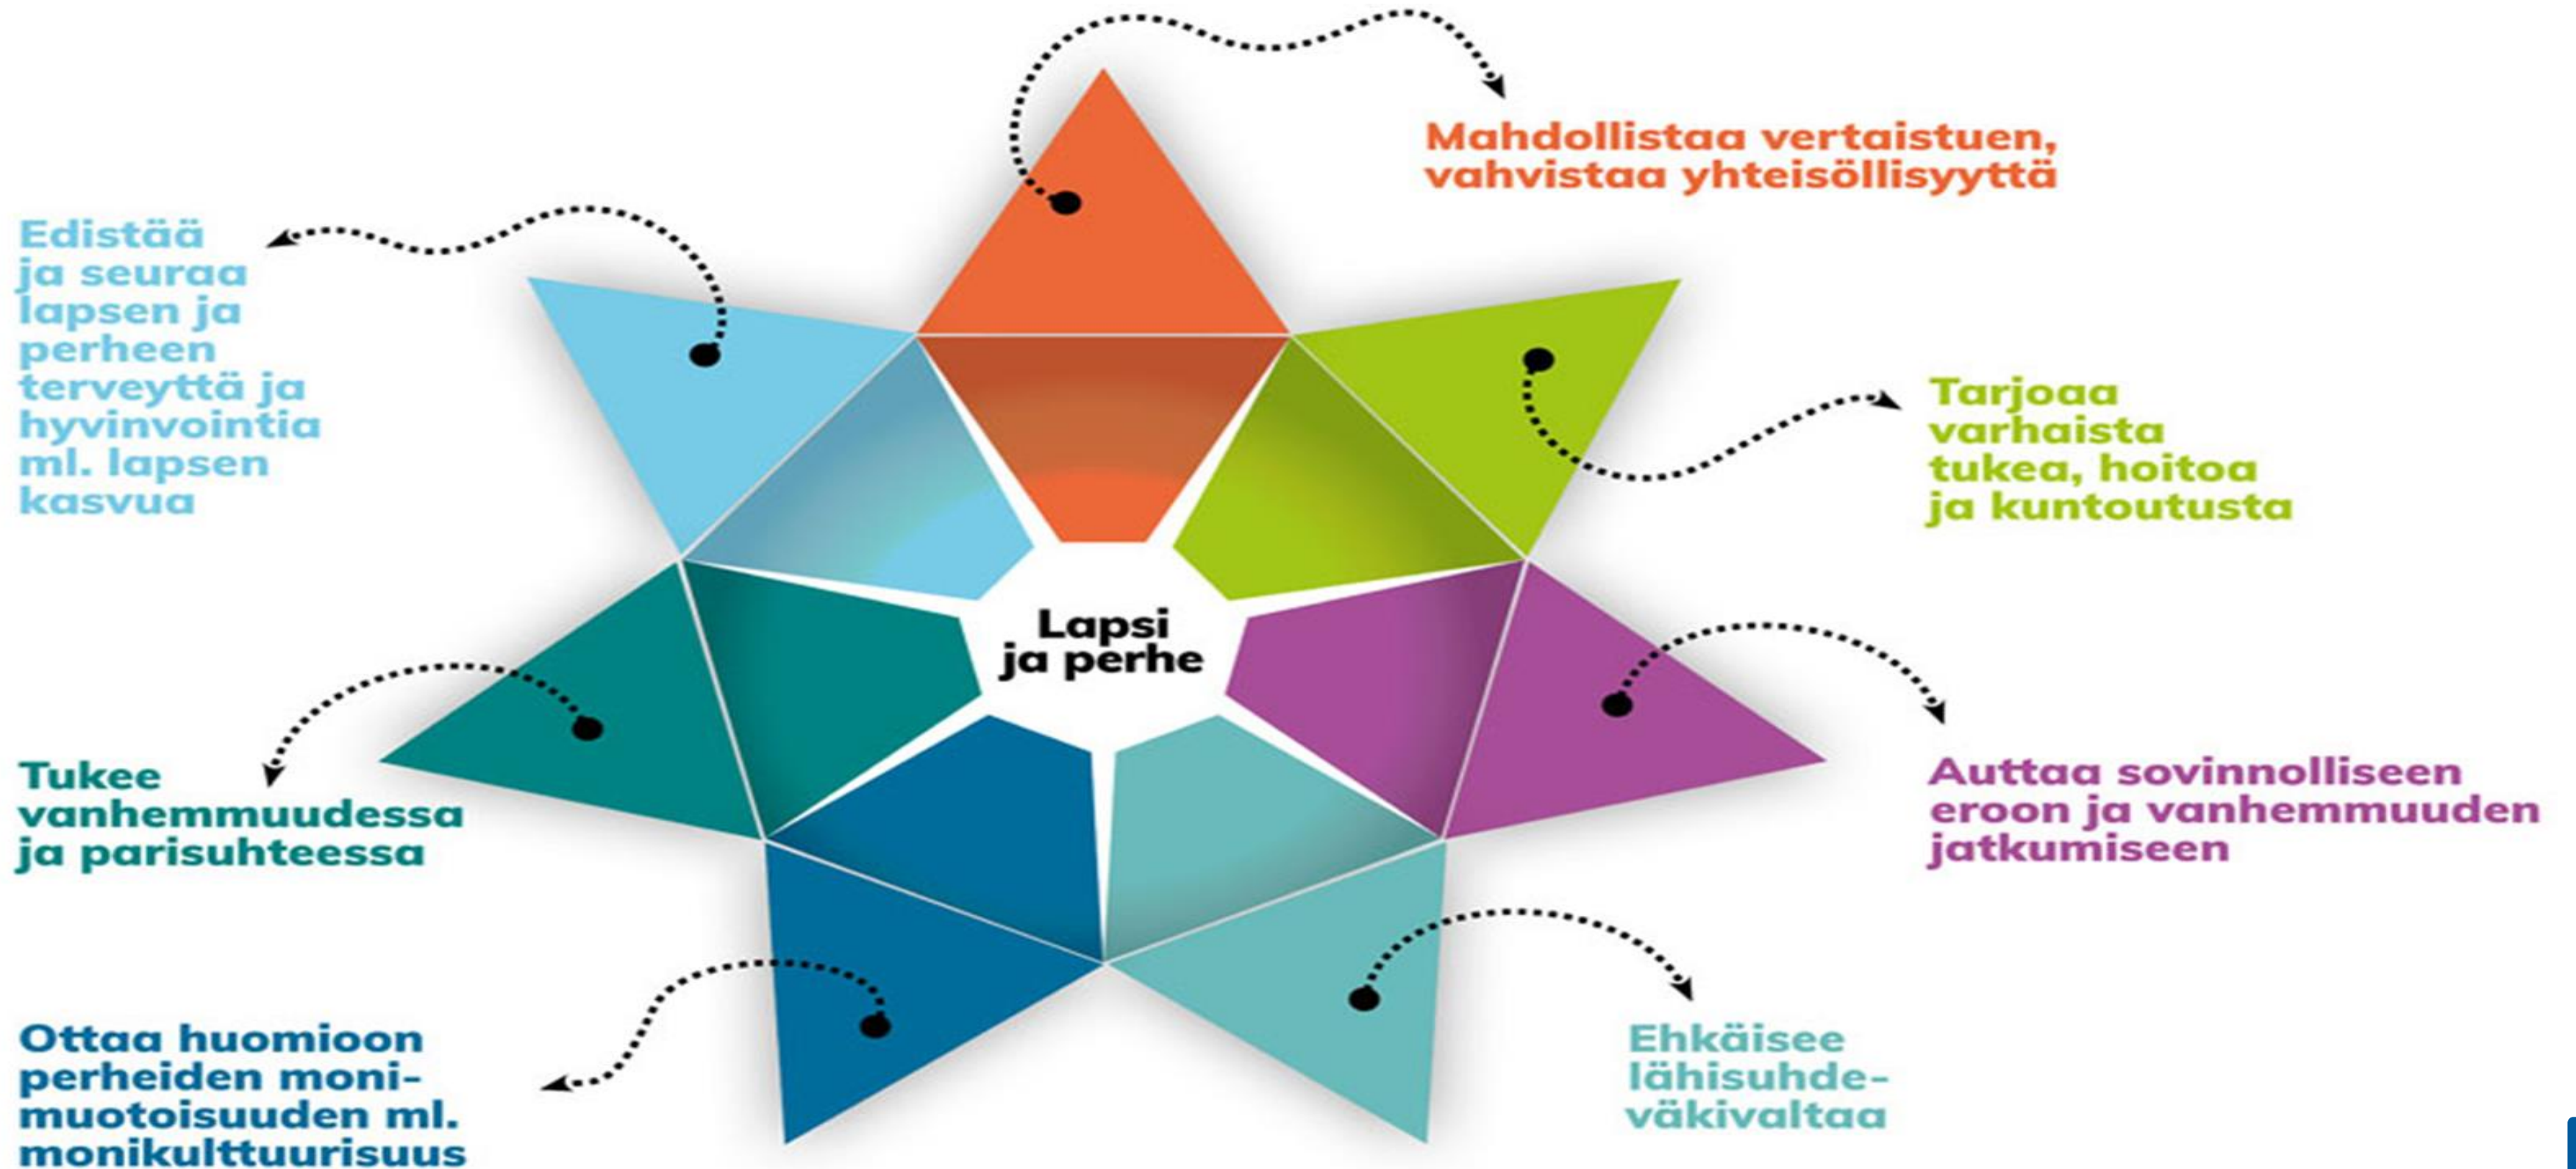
Mahdollistaa vertaistuen, vahvistaa yhteisöllisyyttä

Edistää ja seuraa lapsen ja perheen terveyttä ja hyvinvointia ml. lapsen kasvua

Tarjoaa varhaista tukea, hoitoa ja kuntoutusta

Lapsi ja perhe

Tukee vanhemmuudessa ja parisuhteessa

Auttaa sovinnolliseen eroon ja vanhemmuuden jatkumiseen

Ottaa huomioon perheiden monimuotoisuuden ml. monikulttuurisuus

Ehkäisee lähisuhdeväkivaltaa